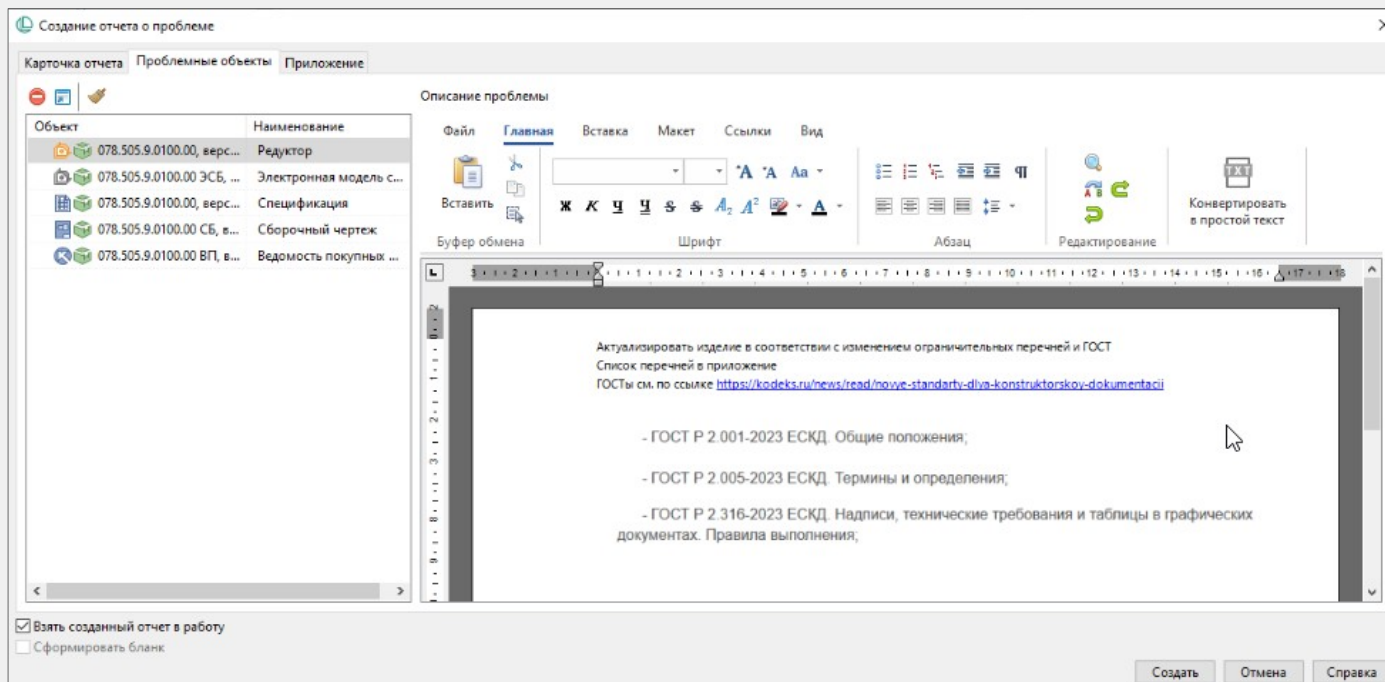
Создание отчета о проблеме

Карточка отчета | Проблемные объекты | Приложение

| Объект | Наименование |
|---|---|
| 078.505.9.0100.00, верс... | Редуктор |
| 078.505.9.0100.00 ЭСБ, ... | Электронная модель с... |
| 078.505.9.0100.00, верс... | Спецификация |
| 078.505.9.0100.00 СБ, в... | Сборочный чертеж |
| 078.505.9.0100.00 ВП, в... | Ведомость покупных ... |

Описание проблемы

Файл Главная Вставка Макет Ссылки Вид

Вставить
Буфер обмена
Шрифт
Абзац
Редактирование
Конвертировать в простой текст

Актуализировать изделие в соответствии с изменением ограничительных перечней и ГОСТ
Список перечней в приложение
ГОСТы см. по ссылке https://kodeks.ru/news/read/novye-standarty-dlya-konstruktorskoy-dokumentacii

- ГОСТ Р 2.001-2023 ЕСКД. Общие положения;

- ГОСТ Р 2.005-2023 ЕСКД. Термины и определения;

- ГОСТ Р 2.316-2023 ЕСКД. Надписи, технические требования и таблицы в графических документах. Правила выполнения;

Взять созданный отчет в работу
Сформировать бланк

Создать Отмена Справка